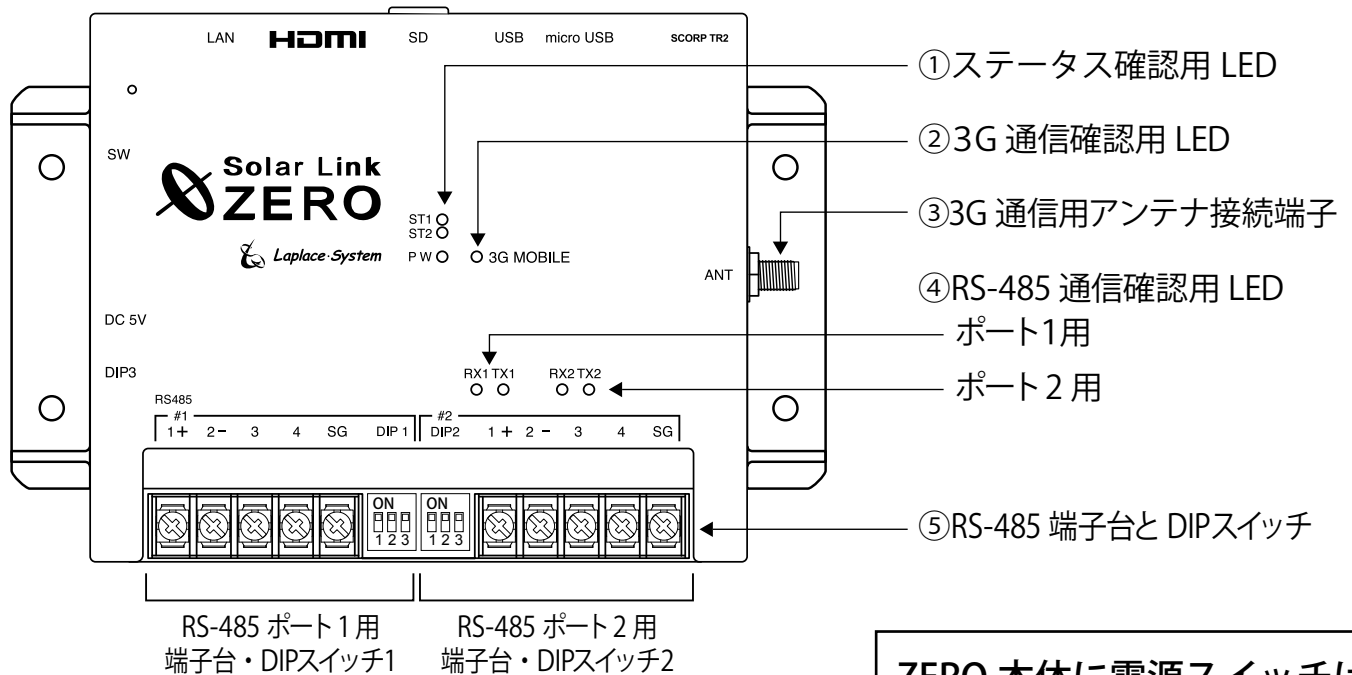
LAN HDMI SD USB micro USB SCORP TR2

SW

Solar Link ZERO

Laplace·System

ST1
ST2
PW
3G MOBILE

ANT

DC 5V

DIP3

RX1 TX1 RX2 TX2

RS485
#1
1+ 2− 3 4 SG DIP 1
#2
DIP2 1+ 2− 3 4 SG

ON
1 2 3
ON
1 2 3

①ステータス確認用 LED
②3G 通信確認用 LED
③3G 通信用アンテナ接続端子
④RS-485 通信確認用 LED
ポート1用
ポート 2 用
⑤RS-485 端子台と DIPスイッチ

RS-485 ポート 1 用
端子台・DIPスイッチ1

RS-485 ポート 2 用
端子台・DIPスイッチ2

ZERO 本体に電源スイッチ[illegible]